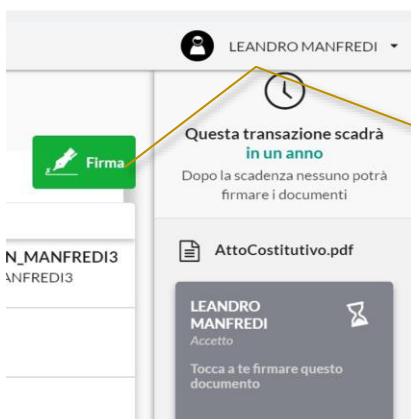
LEANDRO MANFREDI

Firma

N_MANFREDI3
ANFREDI3

Questa transazione scadrà
in un anno
Dopo la scadenza nessuno potrà firmare i documenti

AttoCostitutivo.pdf

LEANDRO MANFREDI
Accetto

Tocca a te firmare questo documento